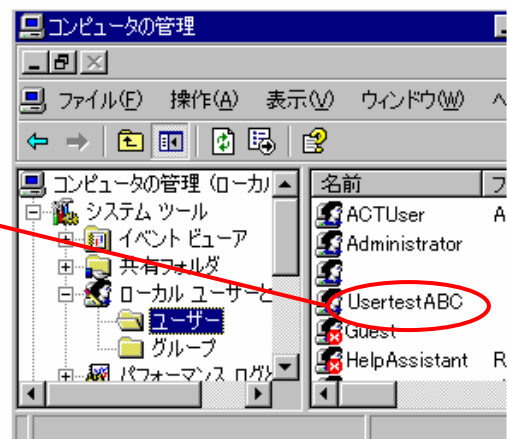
コンピュータの管理

ファイル(F) 操作(A) 表示(V) ウィンドウ(W) ヘ

コンピュータの管理 (ローカル
システム ツール
イベント ビューア
共有フォルダ
ローカル ユーザーと
ユーザー
グループ
パフォーマンス ログと

名前
ACTUser
Administrator
UsertestABC
Guest
HelpAssistant

A
R